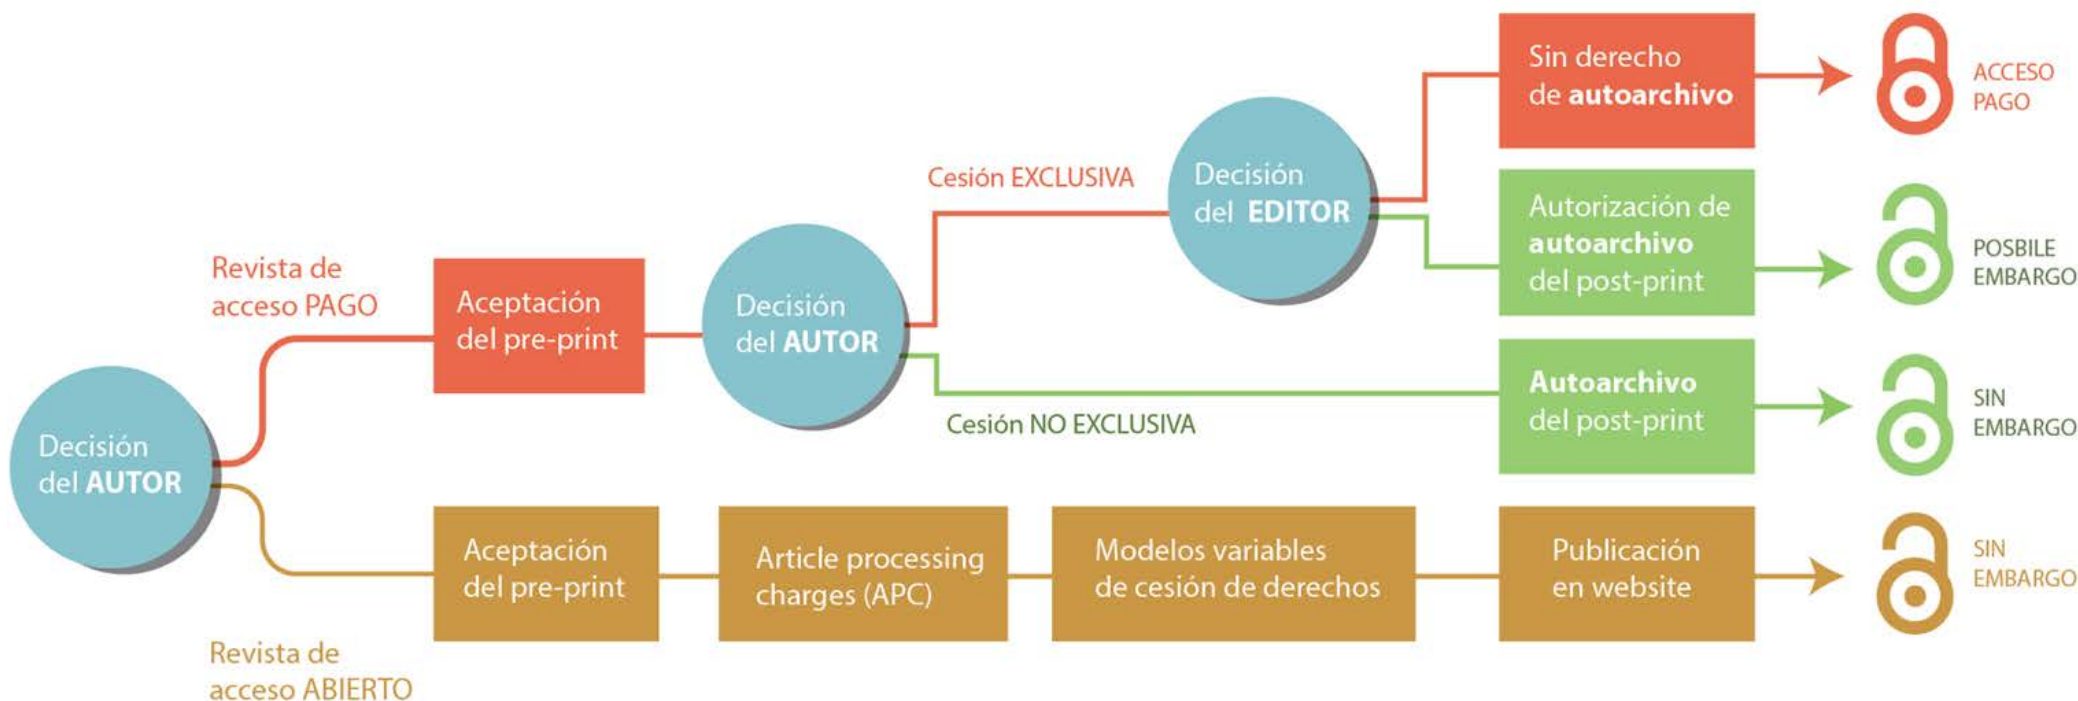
Decisión del AUTOR

Revista de acceso PAGO

Aceptación del pre-print

Decisión del AUTOR

Cesión EXCLUSIVA

Decisión del EDITOR

Sin derecho de autoarchivo

ACCESO PAGO

Autorización de autoarchivo del post-print

POSBILE EMBARGO

Cesión NO EXCLUSIVA

Autoarchivo del post-print

SIN EMBARGO

Aceptación del pre-print

Article processing charges (APC)

Modelos variables de cesión de derechos

Publicación en website

SIN EMBARGO

Revista de acceso ABIERTO